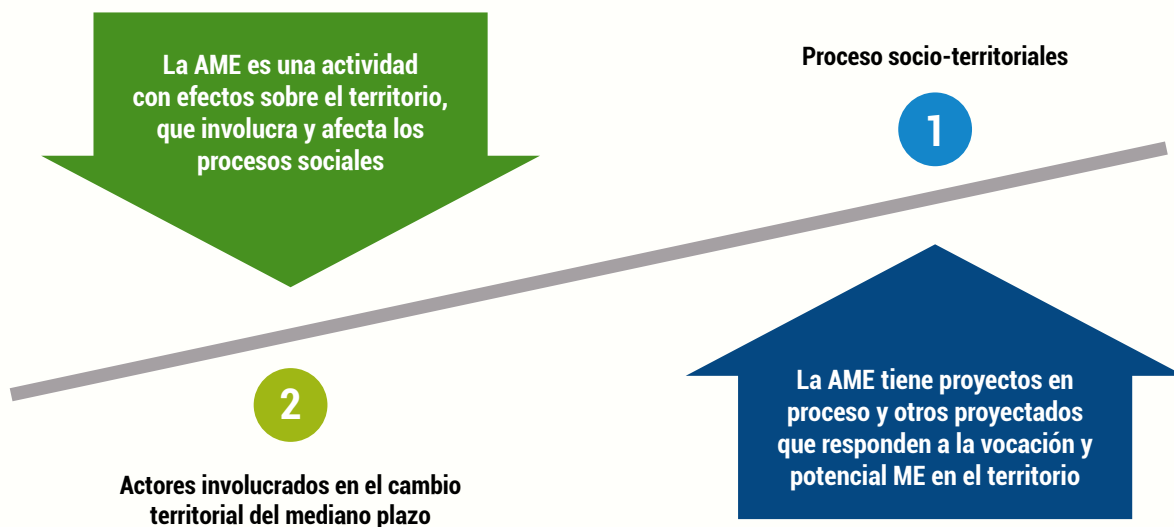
La AME es una actividad con efectos sobre el territorio, que involucra y afecta los procesos sociales

Proceso socio-territoriales

1

2

Actores involucrados en el cambio territorial del mediano plazo

La AME tiene proyectos en proceso y otros proyectados que responden a la vocación y potencial ME en el territorio